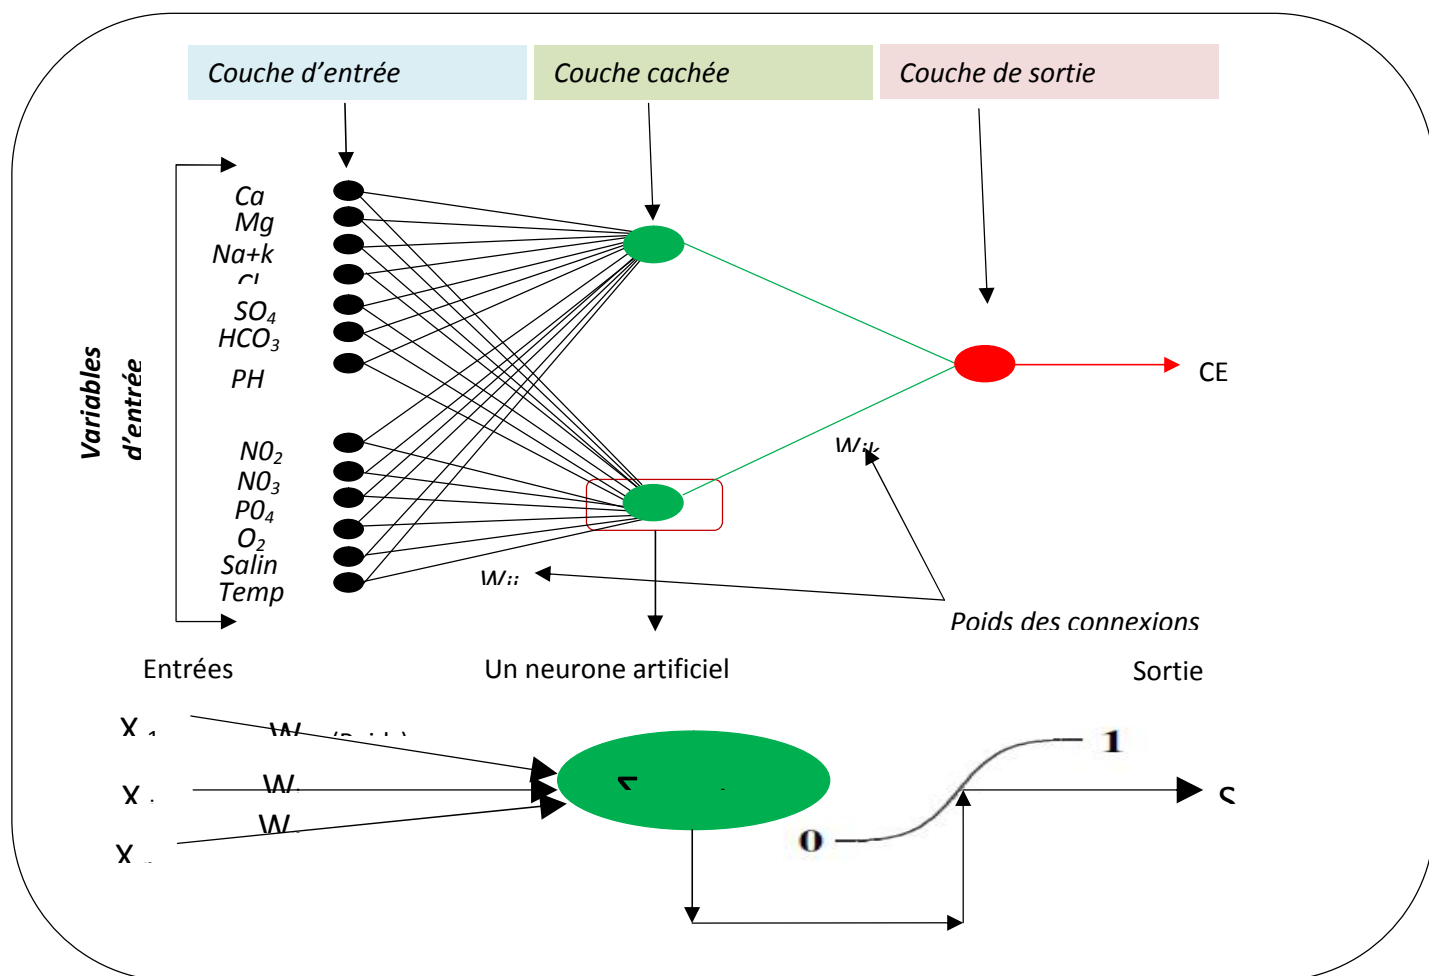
Couche d'entrée

Couche cachée

Couche de sortie

Variables d'entrée

Ca
Mg
Na+k
Cl
$SO_4$
$HCO_3$
PH

$N0_2$
$N0_3$
$P0_4$
$O_2$
Salin
Temp

CE

Wjk

Wij

Poids des connexions

Entrées

Un neurone artificiel

Sortie

X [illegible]

W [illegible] (Poids)

X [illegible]

W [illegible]

W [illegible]

X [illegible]

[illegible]

1

0

S